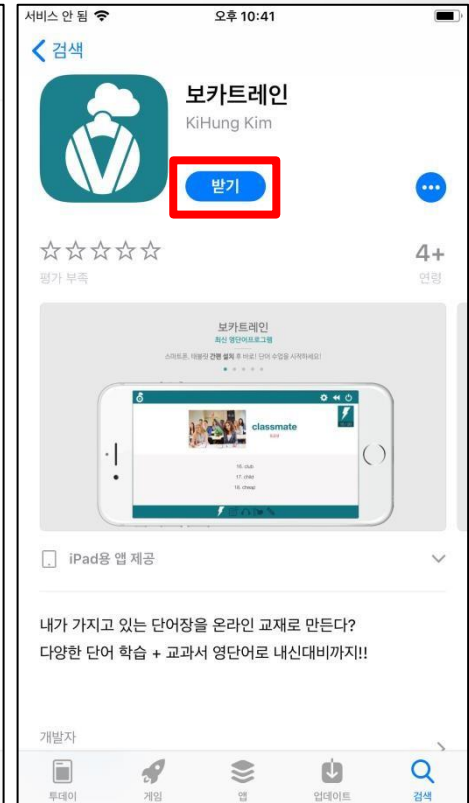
서비스 안 됨 오후 10:41

검색

보카트레인
KiHung Kim

받기

☆☆☆☆☆
평가 부족

4+
연령

보카트레인
최신 영단어프로그램

스마트폰, 태블릿 간편 설치 후 바로! 단어 수업을 시작하세요!

classmate

10. club
17. child
18. cheap

iPad용 앱 제공

내가 가지고 있는 단어장을 온라인 교재로 만든다?
다양한 단어 학습 + 교과서 영단어로 내신대비까지!!

개발자

투데이 게임 앱 업데이트 검색